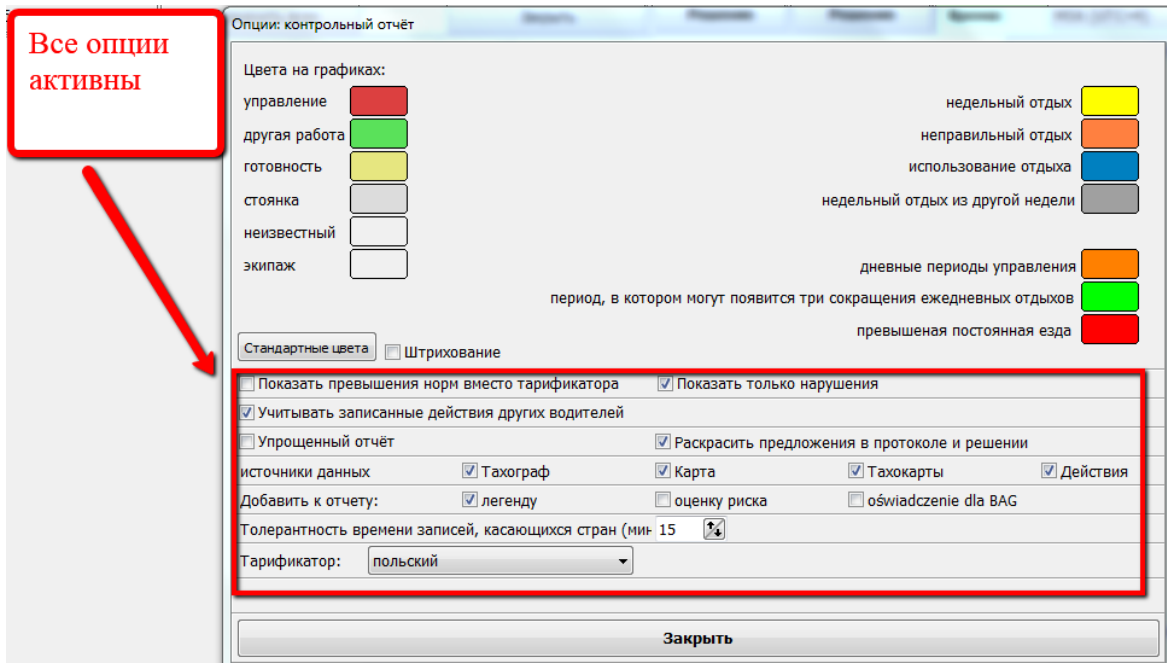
Все опции активны

Опции: контрольный отчёт

Цвета на графиках:

управление

другая работа

готовность

стоянка

неизвестный

экипаж

недельный отдых

неправильный отдых

использование отдыха

недельный отдых из другой недели

дневные периоды управления

период, в котором могут появится три сокращения ежедневных отдыхов

превышеная постоянная езда

Стандартные цвета

Штрихование

Показать превышения норм вместо тарификатора

Показать только нарушения

Учитывать записанные действия других водителей

Упрощенный отчёт

Раскрасить предложения в протоколе и решении

источники данных

Тахограф

Карта

Тахокарты

Действия

Добавить к отчету:

легенду

оценку риска

oświadczenie dla BAG

Толерантность времени записей, касающихся стран (ми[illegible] 15

Тарификатор:

польский

Закрыть